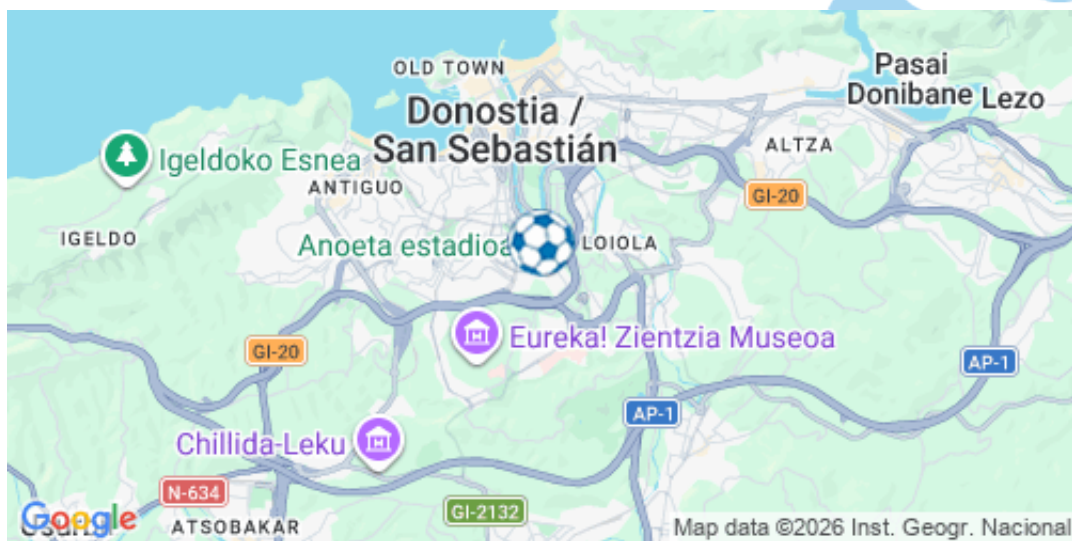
OLD TOWN
Donostia / San Sebastián
Pasai Donibane
Lezo
ALTZA
Igeldoko Esnea
ANTIGUO
GI-20
IGELDO
Anoeta estadioa
LOIOLA
Eureka! Zientzia Museoa
GI-20
AP-1
AP-1
Chillida-Leku
N-634
Google
ATSOBAKAR
GI-2132
Map data ©2026 Inst. Geogr. Nacional